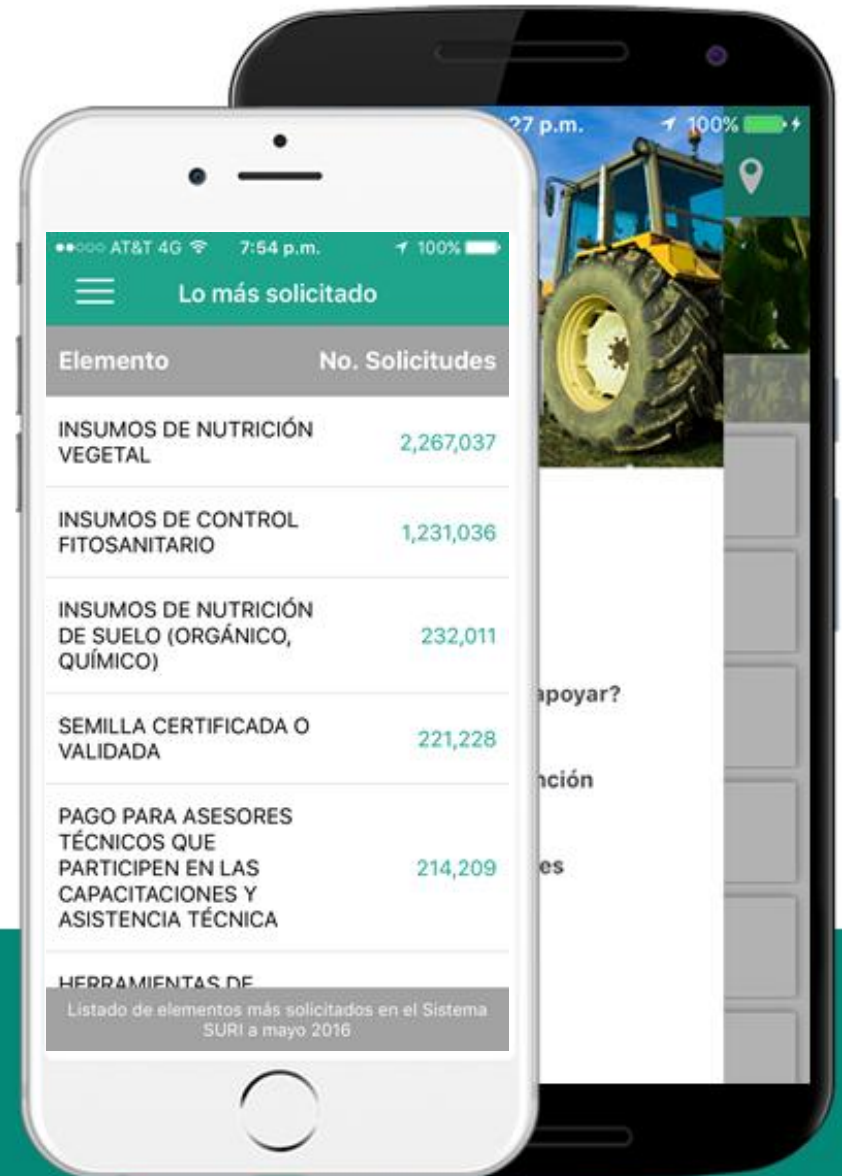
27 p.m. 100%

●●○○○ AT&T 4G 7:54 p.m. 100%

Lo más solicitado

| Elemento | No. Solicitudes |
|---|---|
| INSUMOS DE NUTRICIÓN VEGETAL | 2,267,037 |
| INSUMOS DE CONTROL FITOSANITARIO | 1,231,036 |
| INSUMOS DE NUTRICIÓN DE SUELO (ORGÁNICO, QUÍMICO) | 232,011 |
| SEMILLA CERTIFICADA O VALIDADA | 221,228 |
| PAGO PARA ASESORES TÉCNICOS QUE PARTICIPEN EN LAS CAPACITACIONES Y ASISTENCIA TÉCNICA | 214,209 |
| HERRAMIENTAS DE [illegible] | |

Listado de elementos más solicitados en el Sistema SURI a mayo 2016

apoyar?

nción

es